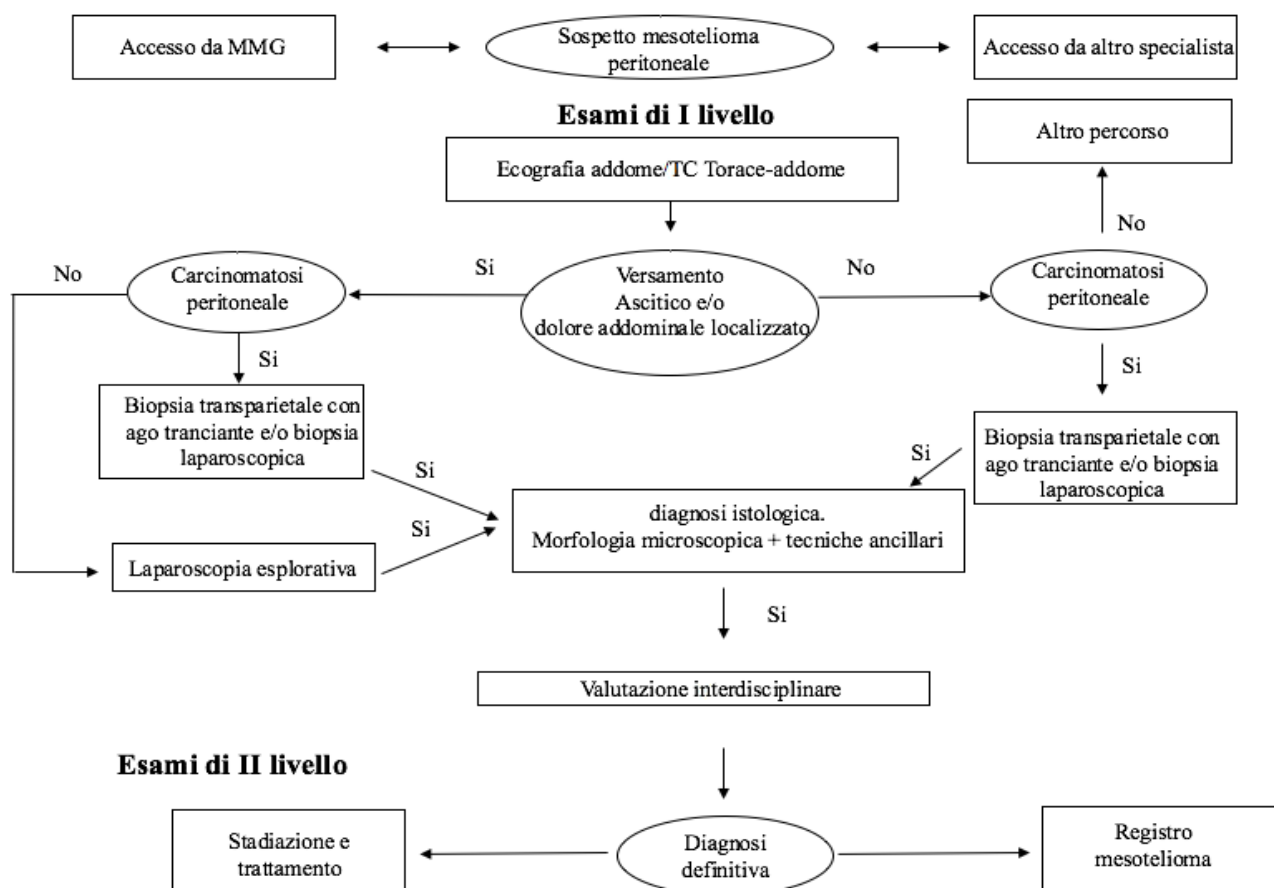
Accesso da MMG

Sospetto mesotelioma peritoneale

Accesso da altro specialista

**Esami di I livello**

Altro percorso

Ecografia addome/TC Torace-addome

No

No

Si

Carcinomatosi peritoneale

Versamento Ascitico e/o dolore addominale localizzato

No

Carcinomatosi peritoneale

Si

Si

Biopsia transparietale con ago tranciante e/o biopsia laparoscopica

Si

Biopsia transparietale con ago tranciante e/o biopsia laparoscopica

Si

diagnosi istologica. Morfologia microscopica + tecniche ancillari

Si

Laparoscopia esplorativa

Si

Valutazione interdisciplinare

**Esami di II livello**

Stadiazione e trattamento

Diagnosi definitiva

Registro mesotelioma